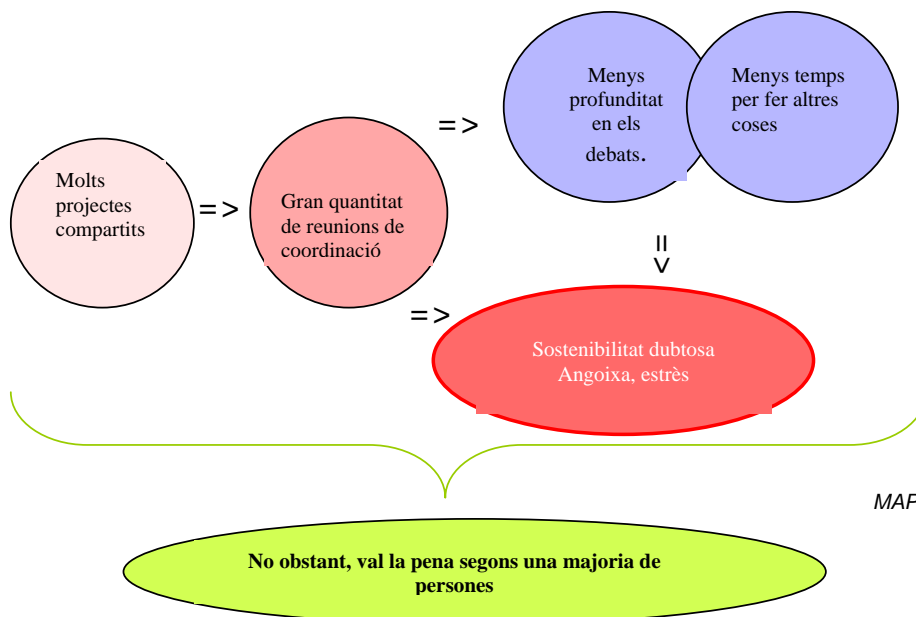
Molts projectes compartits

=>

Gran quantitat de reunions de coordinació

=>

Menys profunditat en els debats.

Menys temps per fer altres coses

=>

=>

Sostenibilitat dubtosa Angoixa, estrès

MAP

No obstant, val la pena segons una majoria de persones